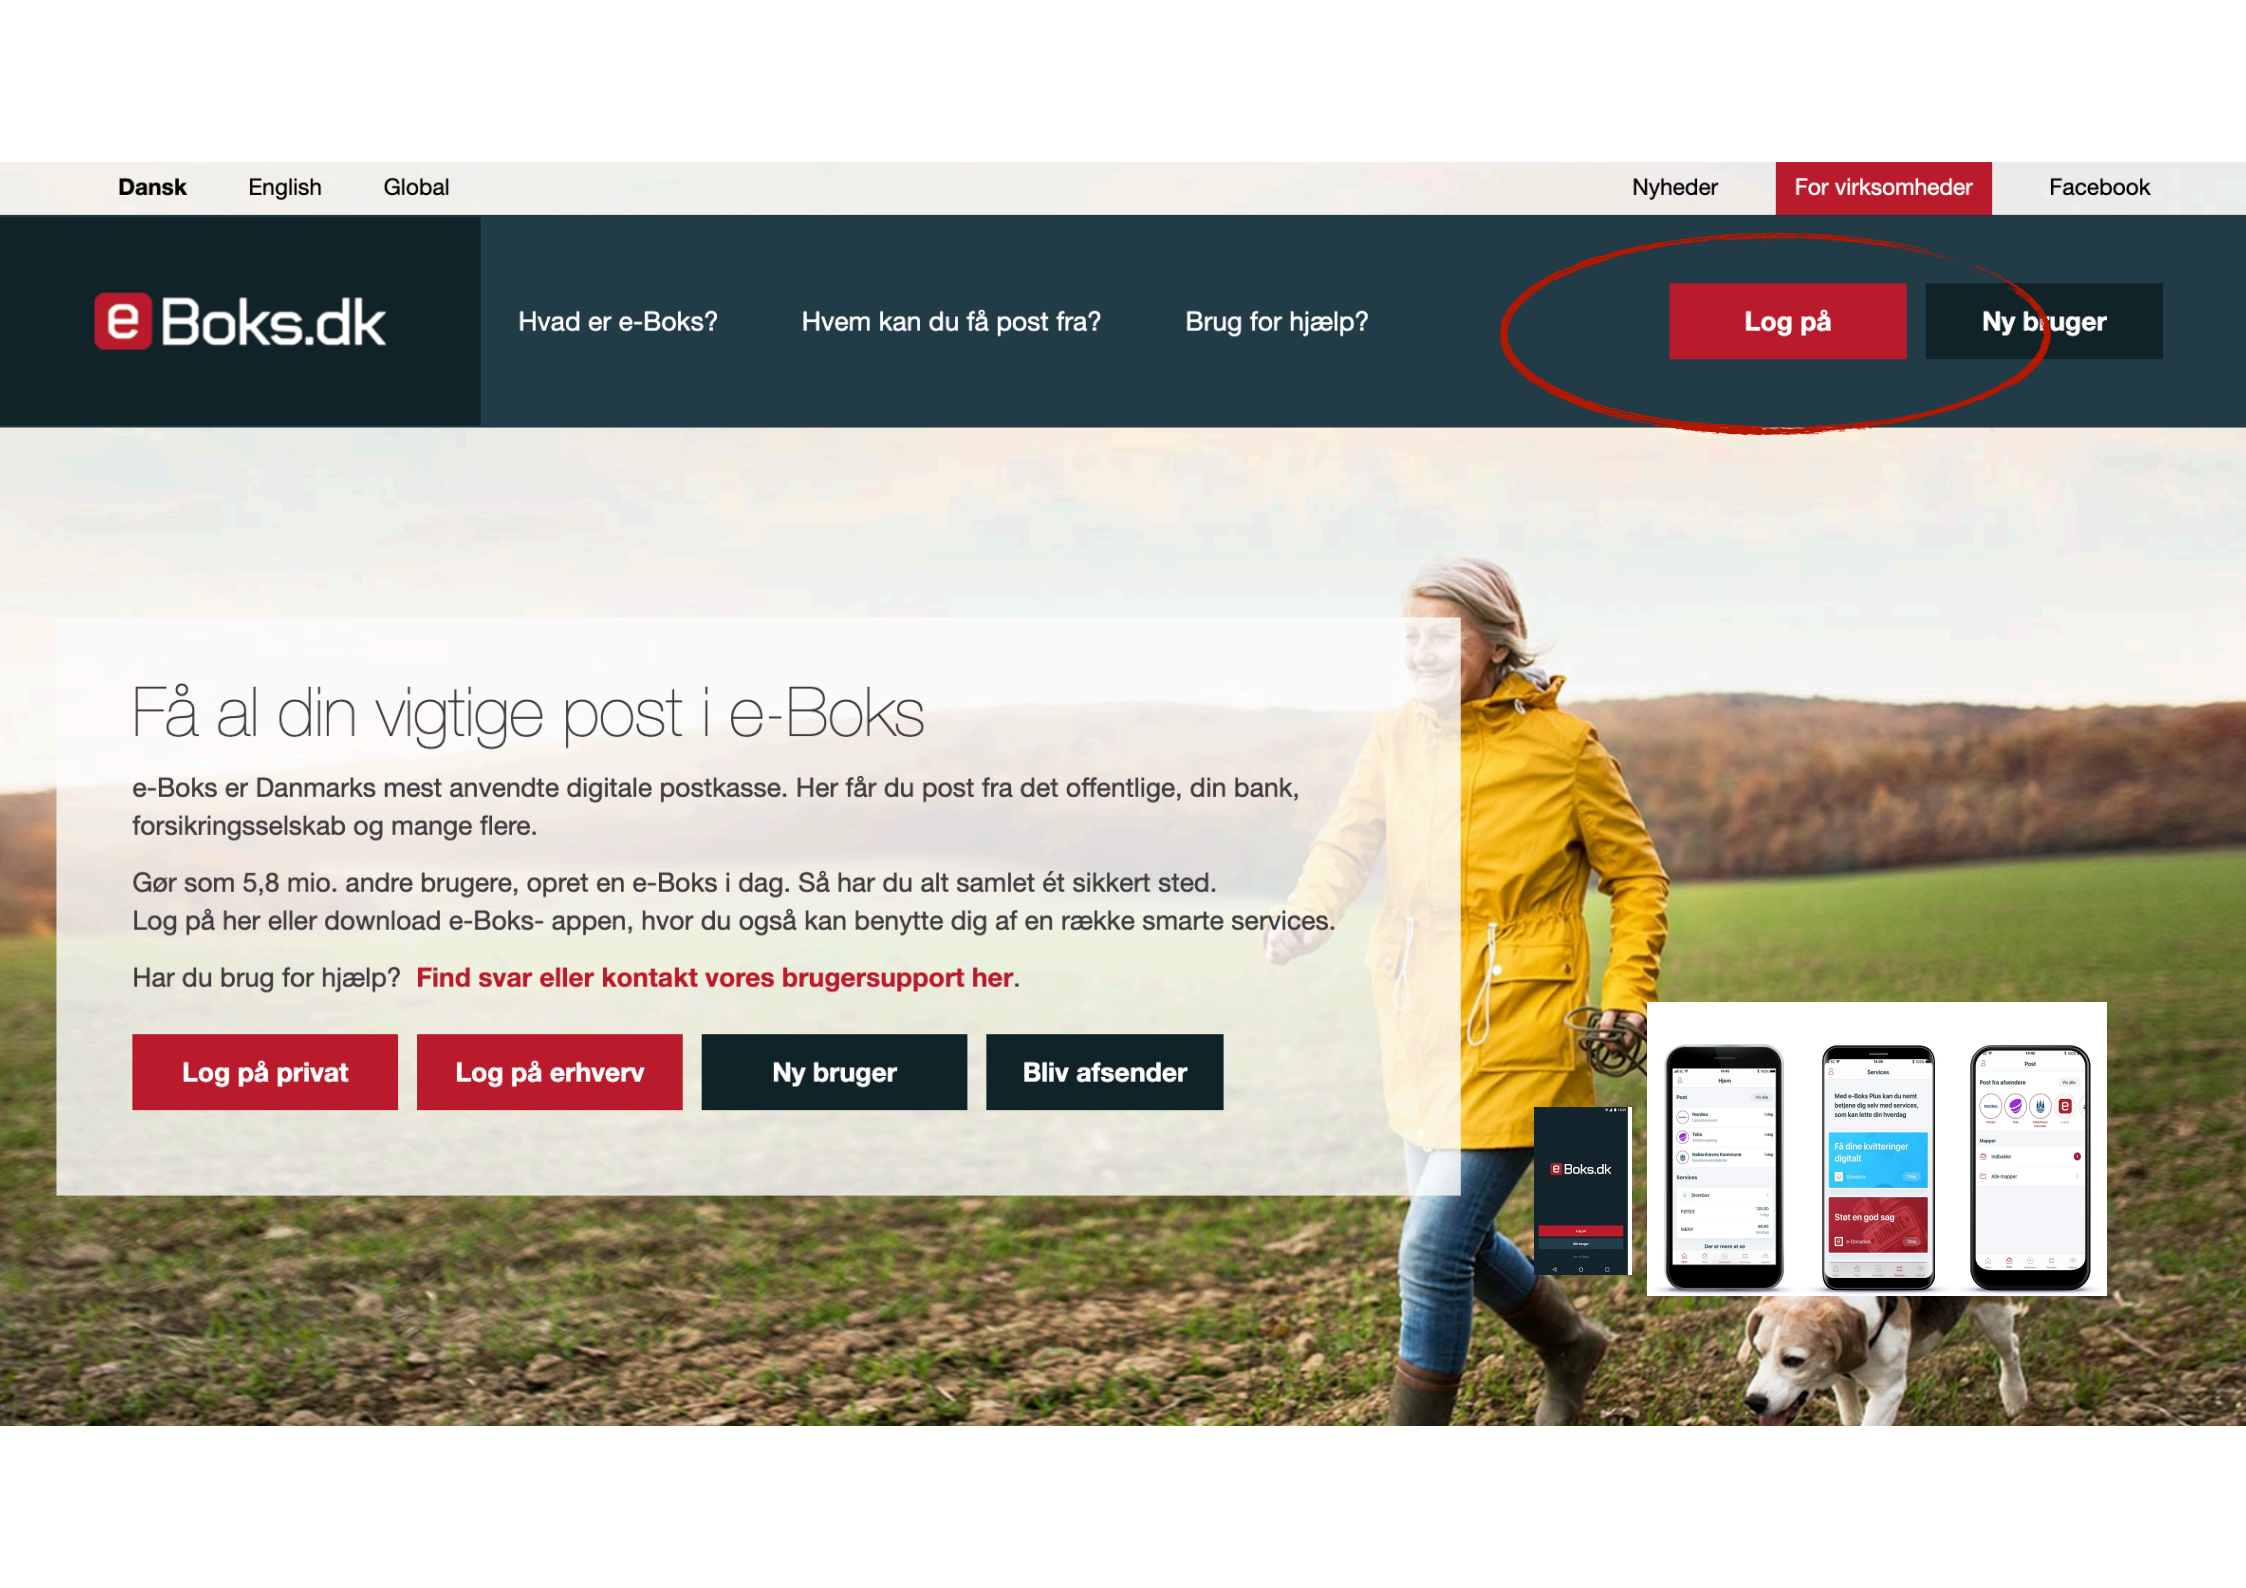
Dansk English Global

Nyheder For virksomheder Facebook

e Boks.dk

Hvad er e-Boks? Hvem kan du få post fra? Brug for hjælp?

Log på Ny bruger

Få al din vigtige post i e-Boks

e-Boks er Danmarks mest anvendte digitale postkasse. Her får du post fra det offentlige, din bank, forsikringsselskab og mange flere.

Gør som 5,8 mio. andre brugere, opret en e-Boks i dag. Så har du alt samlet ét sikkert sted. Log på her eller download e-Boks- appen, hvor du også kan benytte dig af en række smarte services.

Har du brug for hjælp? Find svar eller kontakt vores brugersupport her.

Log på privat Log på erhverv Ny bruger Bliv afsender

e Boks.dk

Hjem

Services

Med e-Boks Plus kan du nemt betjene dig selv med services, som kan lette din hverdag

Få dine kvitteringer digitalt

Støt en god sag

Post

Post fra afsendere

Mapper

Indbakke

Alle mapper